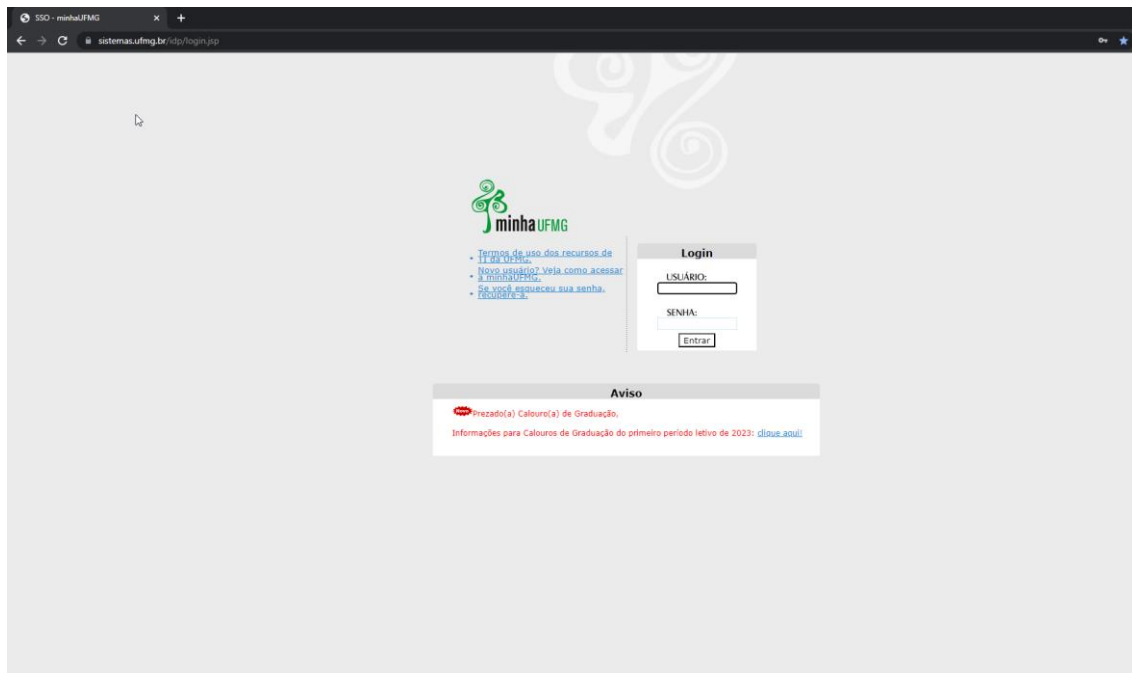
SSO - minhaUFMG

sistemas.ufmg.br/idp/login.jsp

minha UFMG

Termos de uso dos recursos de TI da UFMG.

Novo usuário? Veja como acessar à minhaUFMG.

Se você esqueceu sua senha, recupere-a.

Login

USUÁRIO:

SENHA:

Entrar

Aviso

Novo Prezado(a) Calouro(a) de Graduação,

Informações para Calouros de Graduação do primeiro período letivo de 2023: clique aqui!